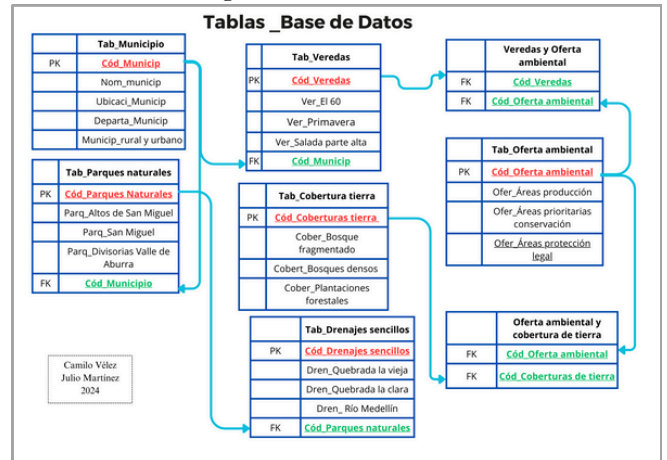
Tablas _Base de Datos

| | Tab_Municipio |
|---|---|
| PK | Cód_Municip |
| | Nom_municip |
| | Ubicaci_Municip |
| | Departa_Municip |
| | Municip_rural y urbano |

| | Tab_Veredas |
|---|---|
| PK | Cód_Veredas |
| | Ver_El 60 |
| | Ver_Primavera |
| | Ver_Salada parte alta |
| FK | Cód_Municip |

| | Veredas y Oferta ambiental |
|---|---|
| FK | Cód_Veredas |
| FK | Cód_Oferta ambiental |

| | Tab_Parques naturales |
|---|---|
| PK | Cód_Parques Naturales |
| | Parq_Altos de San Miguel |
| | Parq_San Miguel |
| | Parq_Divisorias Valle de Aburra |
| FK | Cód_Municipio |

| | Tab_Cobertura tierra |
|---|---|
| PK | Cód_Coberturas tierra |
| | Cober_Bosque fragmentado |
| | Cobert_Bosques densos |
| | Cober_Plantaciones forestales |

| | Tab_Oferta ambiental |
|---|---|
| PK | Cód_Oferta ambiental |
| | Ofer_Áreas producción |
| | Ofer_Áreas prioritarias conservación |
| | Ofer_Áreas protección legal |

| | Tab_Drenajes sencillos |
|---|---|
| PK | Cód_Drenajes sencillos |
| | Dren_Quebrada la vieja |
| | Dren_Quebrada la clara |
| | Dren_ Río Medellín |
| FK | Cód_Parques naturales |

| | Oferta ambiental y cobertura de tierra |
|---|---|
| FK | Cód_Oferta ambiental |
| FK | Cód_Coberturas de tierra |

Camilo Vélez
Julio Martínez
2024